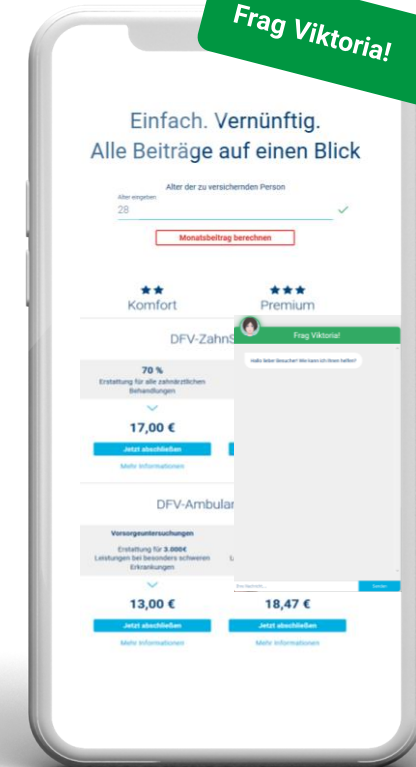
Frag Viktoria!

Einfach. Vernünftig.
Alle Beiträge auf einen Blick

Alter der zu versichernden Person
Alter eingeben
28

Monatsbeitrag berechnen

★★
Komfort

★★★
Premium

DFV-ZahnS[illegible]

70 %
Erstattung für alle zahnärztlichen Behandlungen

17,00 €
Jetzt abschließen
Mehr Informationen

Frag Viktoria!
Hallo lieber Besucher! Wie kann ich Ihnen helfen?
Ihre Nachricht...
Senden

DFV-Ambular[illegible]

Vorsorgeuntersuchungen
Erstattung für 3.000€ Leistungen bei besonders schweren Erkrankungen

13,00 €
Jetzt abschließen
Mehr Informationen

18,47 €
Jetzt abschließen
Mehr Informationen